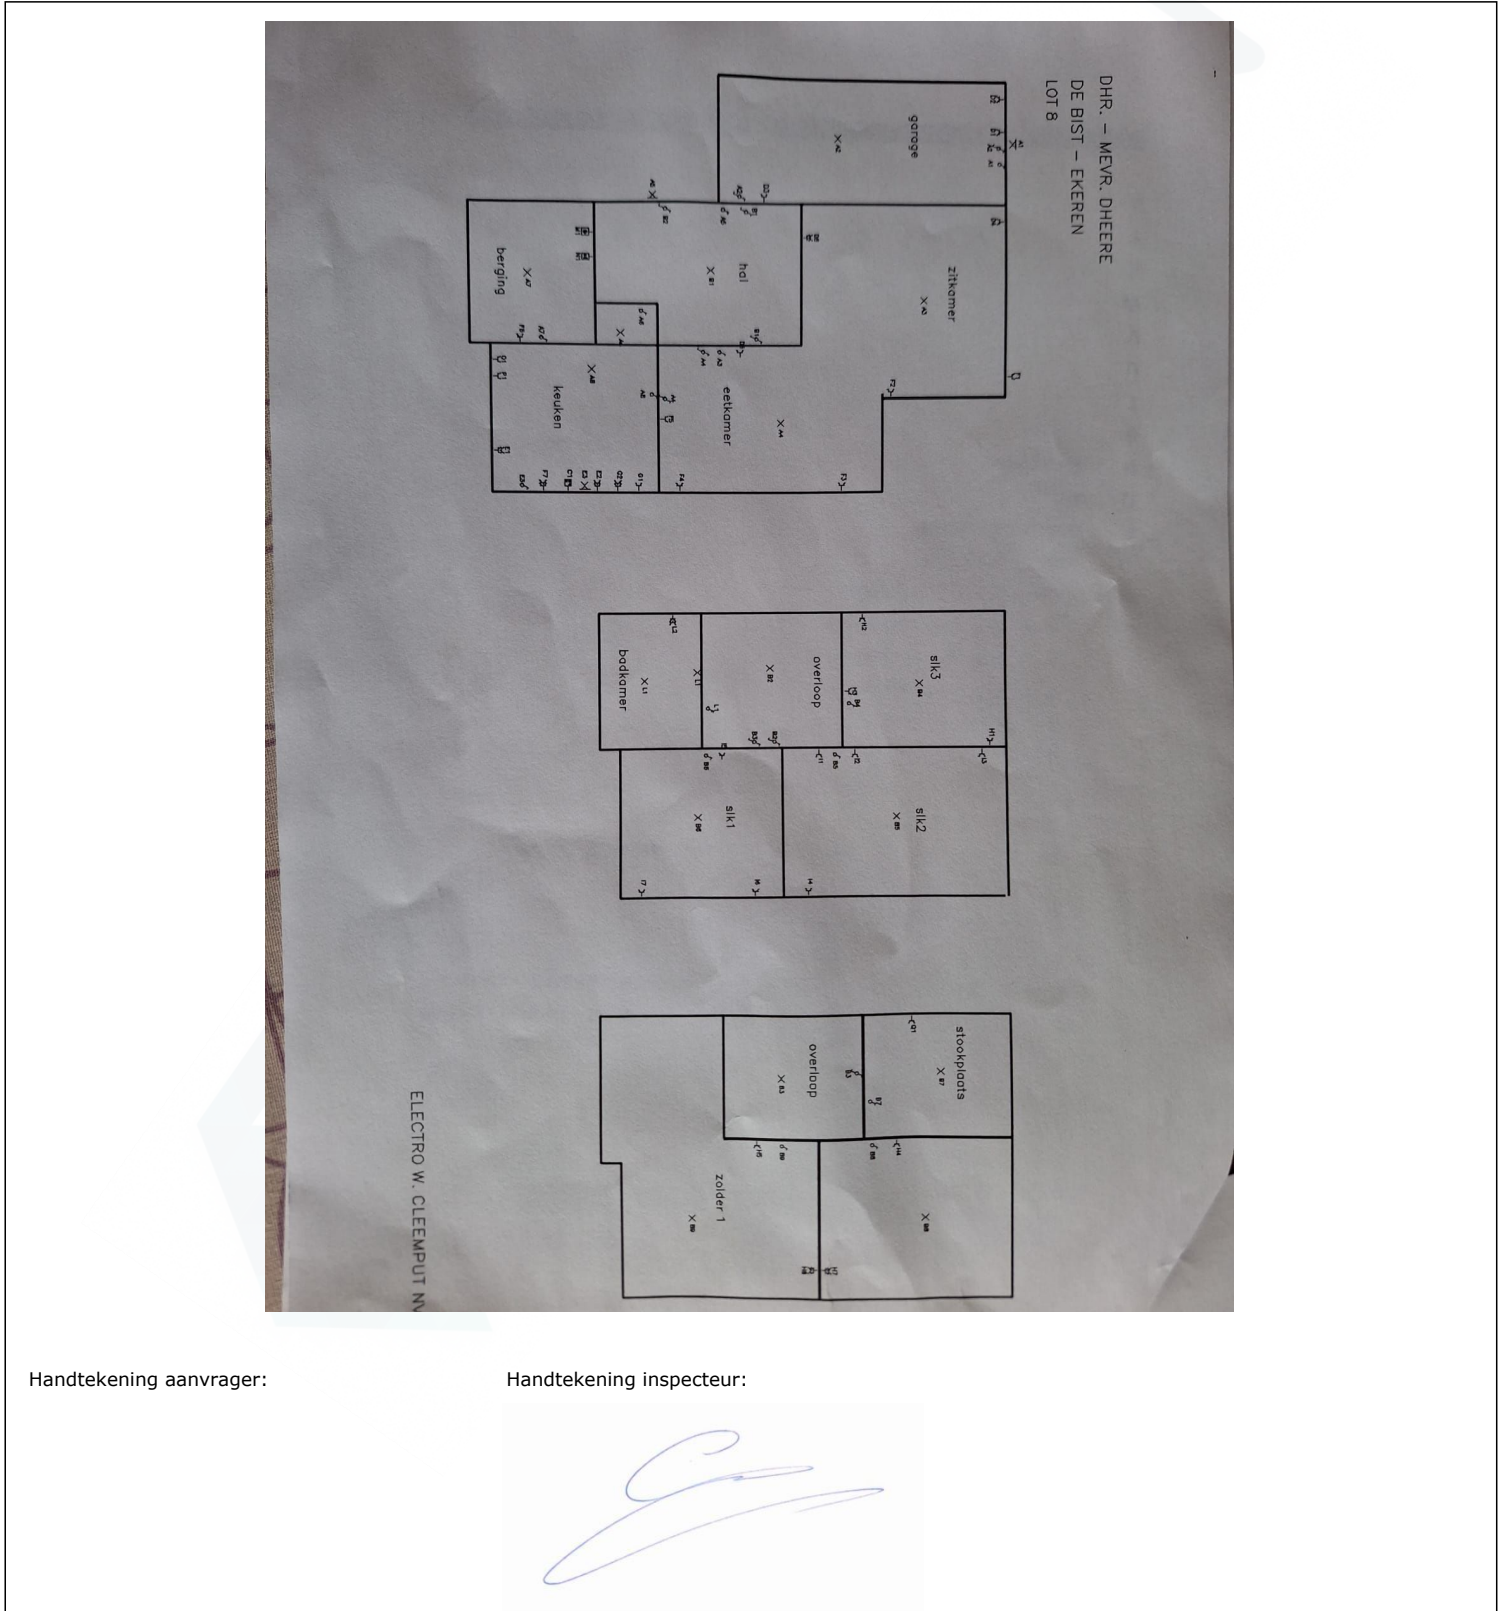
DHR. – MEVR. DHEERE
DE BIST – EKEREN
LOT 8

garage

zitkamer

hal

berging

keuken

eetkamer

slk3

overloop

badkamer

slk2

slk1

stookplaats

overloop

zolder 1

ELECTRO W. CLEEMPUT NV

Handtekening aanvrager:

Handtekening inspecteur: